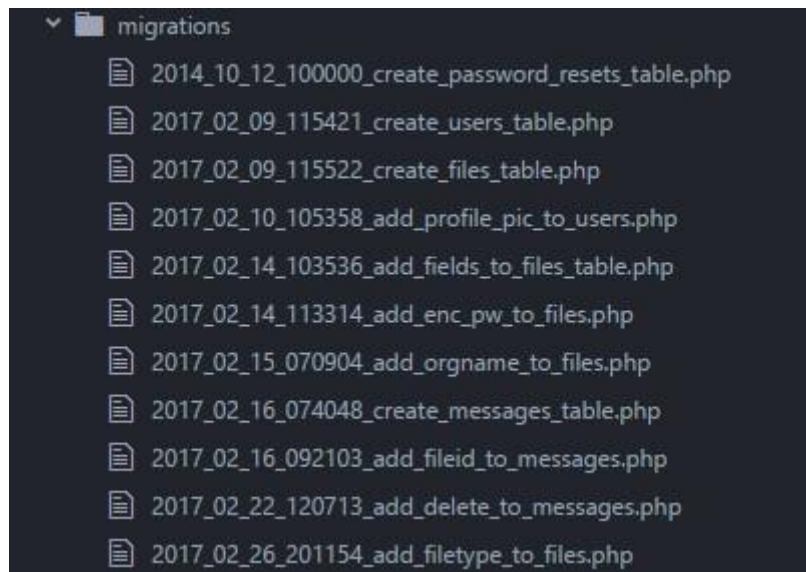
migrations
2014_10_12_100000_create_password_resets_table.php
2017_02_09_115421_create_users_table.php
2017_02_09_115522_create_files_table.php
2017_02_10_105358_add_profile_pic_to_users.php
2017_02_14_103536_add_fields_to_files_table.php
2017_02_14_113314_add_enc_pw_to_files.php
2017_02_15_070904_add_orgname_to_files.php
2017_02_16_074048_create_messages_table.php
2017_02_16_092103_add_fileid_to_messages.php
2017_02_22_120713_add_delete_to_messages.php
2017_02_26_201154_add_filetype_to_files.php